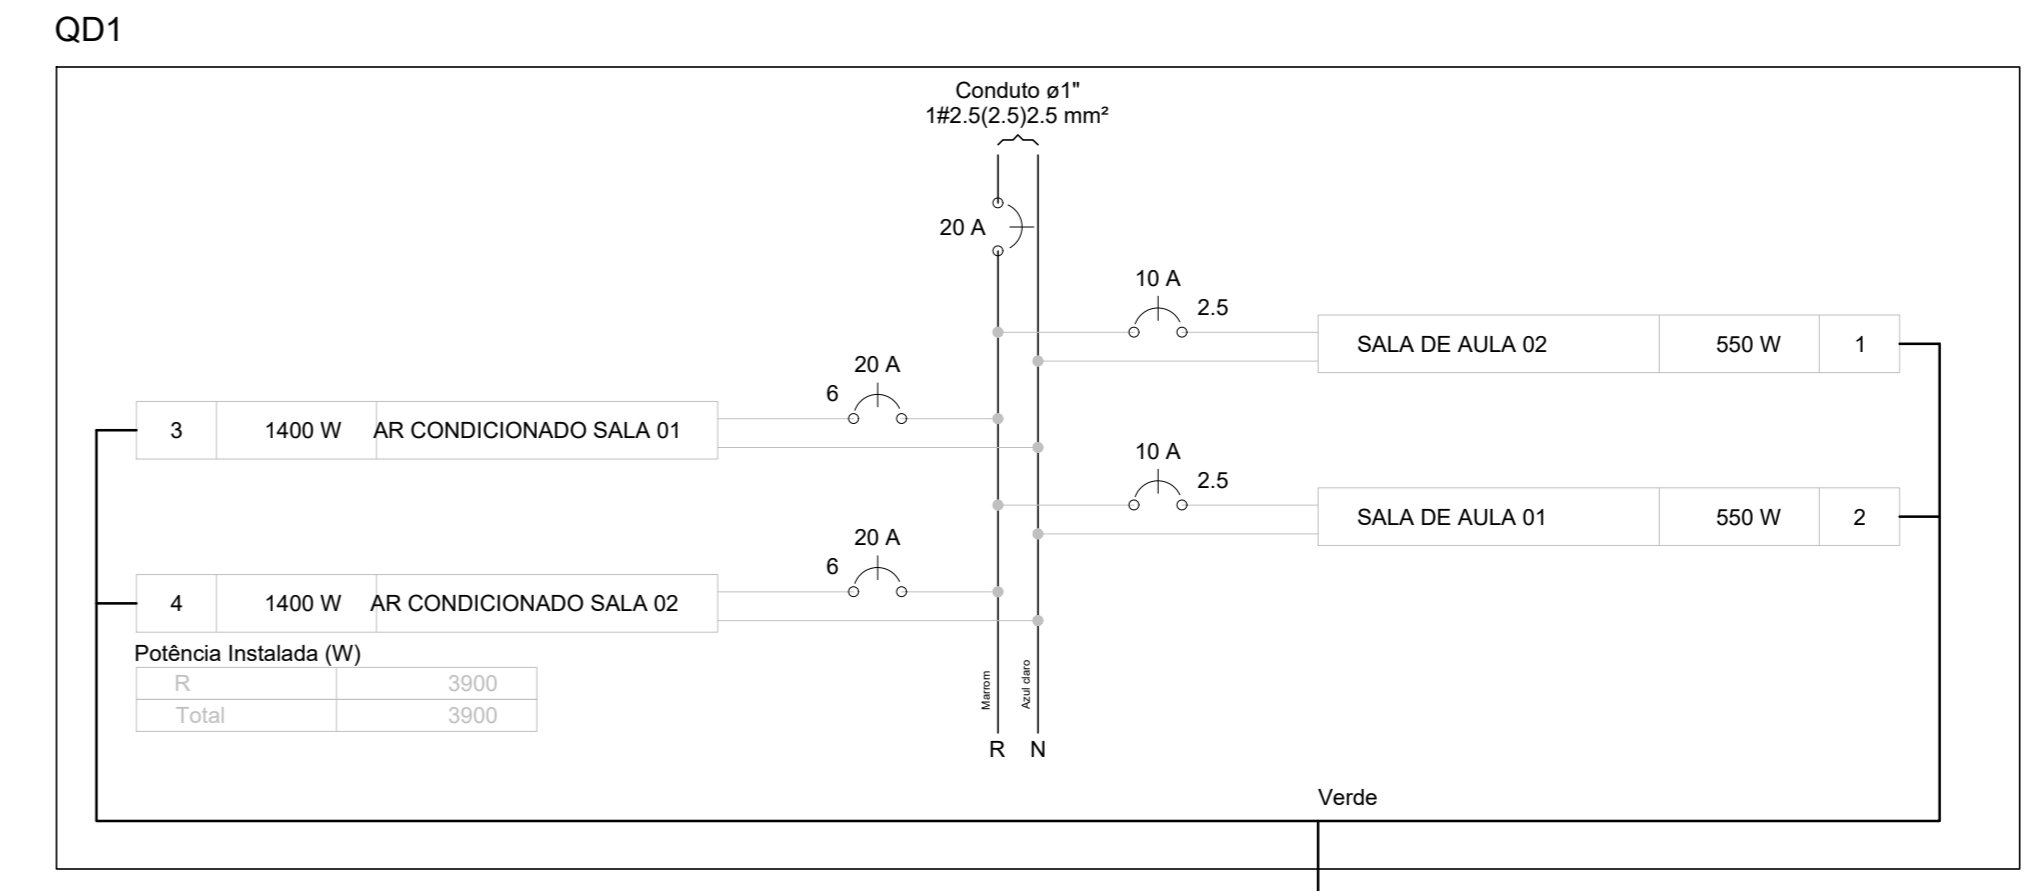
QD1

Conduto ø1"
1#2.5(2.5)2.5 mm²

20 A

10 A
2.5

| SALA DE AULA 02 | 550 W | 1 |
|---|---|---|

20 A
6

| 3 | 1400 W | AR CONDICIONADO SALA 01 |
|---|---|---|

10 A
2.5

| SALA DE AULA 01 | 550 W | 2 |
|---|---|---|

20 A
6

| 4 | 1400 W | AR CONDICIONADO SALA 02 |
|---|---|---|

Potência Instalada (W)

| R | 3900 |
|---|---|
| Total | 3900 |

Marrom
Azul claro

R N

Verde